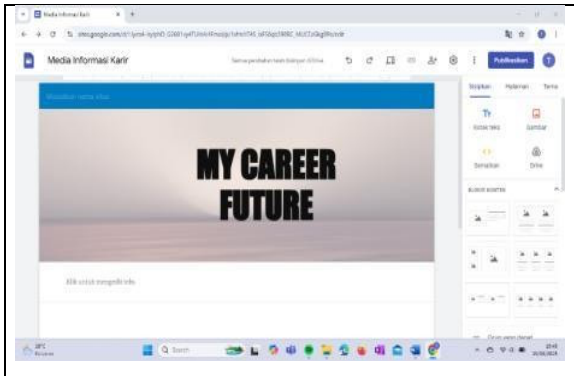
Media Informasi Karir

sites.google.com/d/1yosk-lyyhD_G0691q4TUmAHmsdp/1dnnTAS_bFSbpDR08C_MUCDQkgBNs/edit

Media Informasi Karir

Semua perubahan telah disimpan di Drive

Publikasikan

Sisipkan

Halaman

Tema

Kotak teks

Gambar

Sematkan

Drive

BLOK KONTEN

Masukkan nama situs

MY CAREER FUTURE

Klik untuk mengedit teks

Q Search

28°C

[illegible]